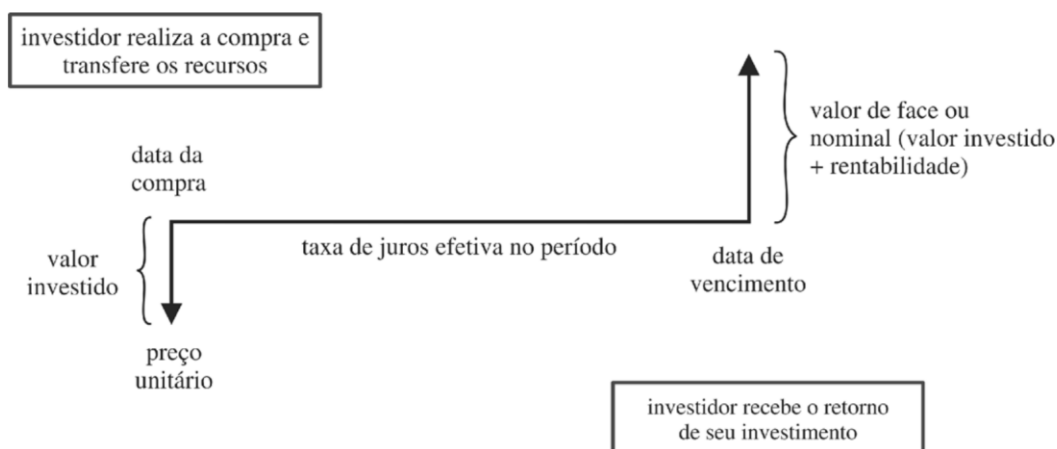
investidor realiza a compra e transfere os recursos

valor de face ou nominal (valor investido + rentabilidade)

data da compra

valor investido

taxa de juros efetiva no período

data de vencimento

preço unitário

investidor recebe o retorno de seu investimento